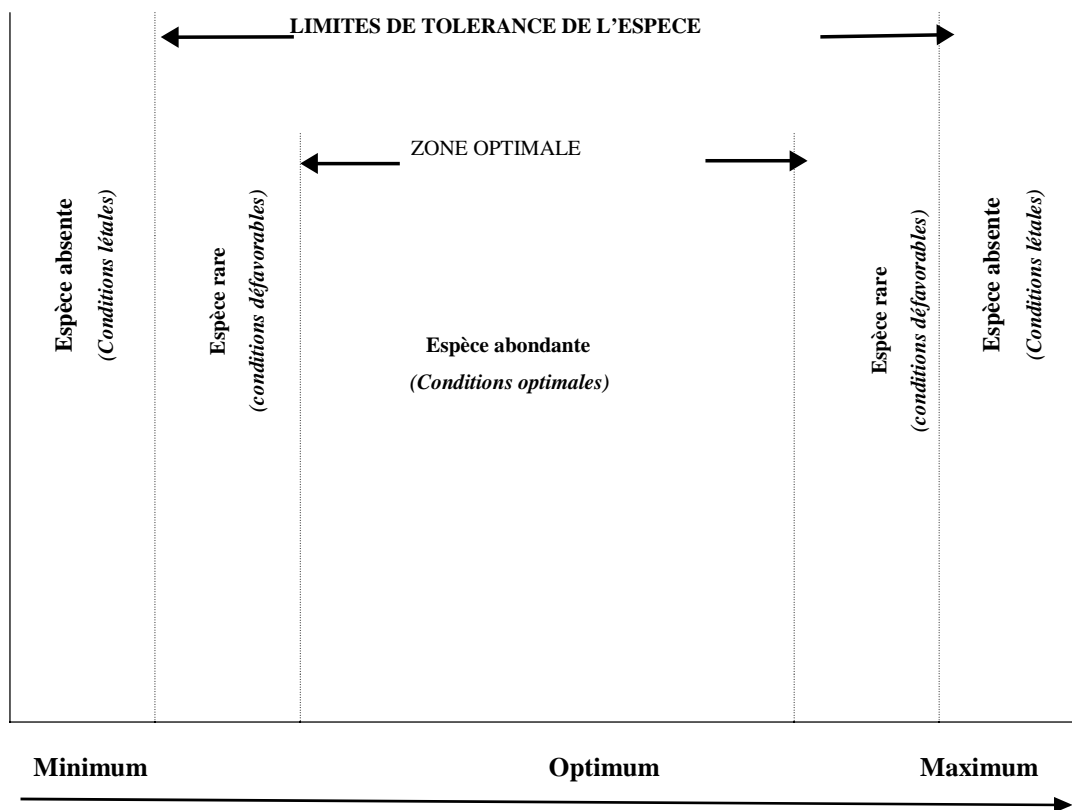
LIMITES DE TOLERANCE DE L'ESPECE

ZONE OPTIMALE

Espèce absente
(Conditions létales)

Espèce rare
(conditions défavorables)

Espèce abondante
(Conditions optimales)

Espèce rare
(conditions défavorables)

Espèce absente
(Conditions létales)

Minimum

Optimum

Maximum